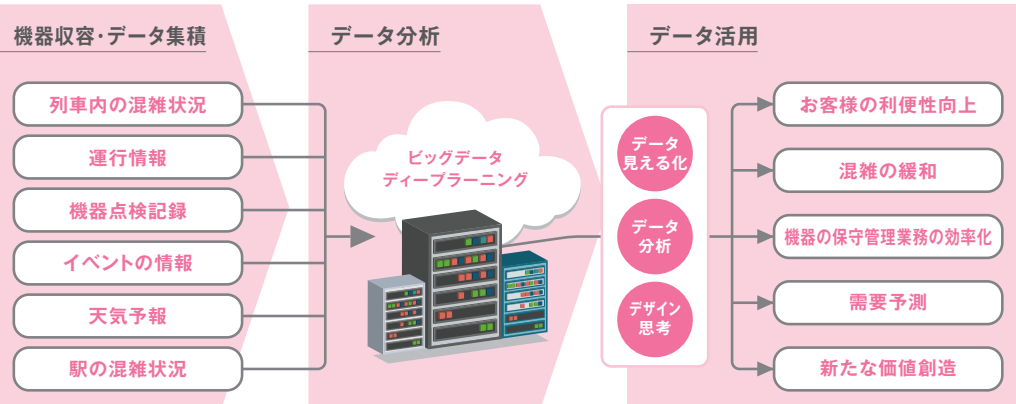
機器収容・データ集積

列車内の混雑状況

運行情報

機器点検記録

イベントの情報

天気予報

駅の混雑状況

データ分析

ビッグデータ
ディープラーニング

データ活用

データ
見える化

データ
分析

デザイン
思考

お客様の利便性向上

混雑の緩和

機器の保守管理業務の効率化

需要予測

新たな価値創造